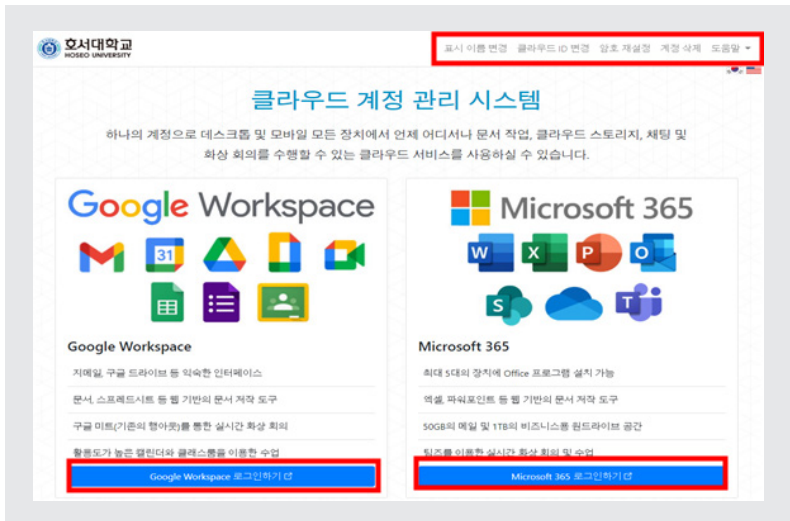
호서대학교
HOSEO UNIVERSITY

표시 이름 변경 클라우드 ID 변경 암호 재설정 계정 삭제 도움말

클라우드 계정 관리 시스템

하나의 계정으로 데스크톱 및 모바일 모든 장치에서 언제 어디서나 문서 작업, 클라우드 스토리지, 채팅 및 화상 회의를 수행할 수 있는 클라우드 서비스를 사용하실 수 있습니다.

Google Workspace

31

Google Workspace

지메일, 구글 드라이브 등 익숙한 인터페이스

문서, 스프레드시트 등 웹 기반의 문서 저작 도구

구글 미트(기존의 행아웃)를 통한 실시간 화상 회의

활용도가 높은 캘린더와 클래스룸을 이용한 수업

Google Workspace 로그인하기

Microsoft 365

Microsoft 365

최대 5대의 장치에 Office 프로그램 설치 가능

엑셀, 파워포인트 등 웹 기반의 문서 저작 도구

50GB의 메일 및 1TB의 비즈니스용 원드라이브 공간

팀즈를 이용한 실시간 화상 회의 및 수업

Microsoft 365 로그인하기